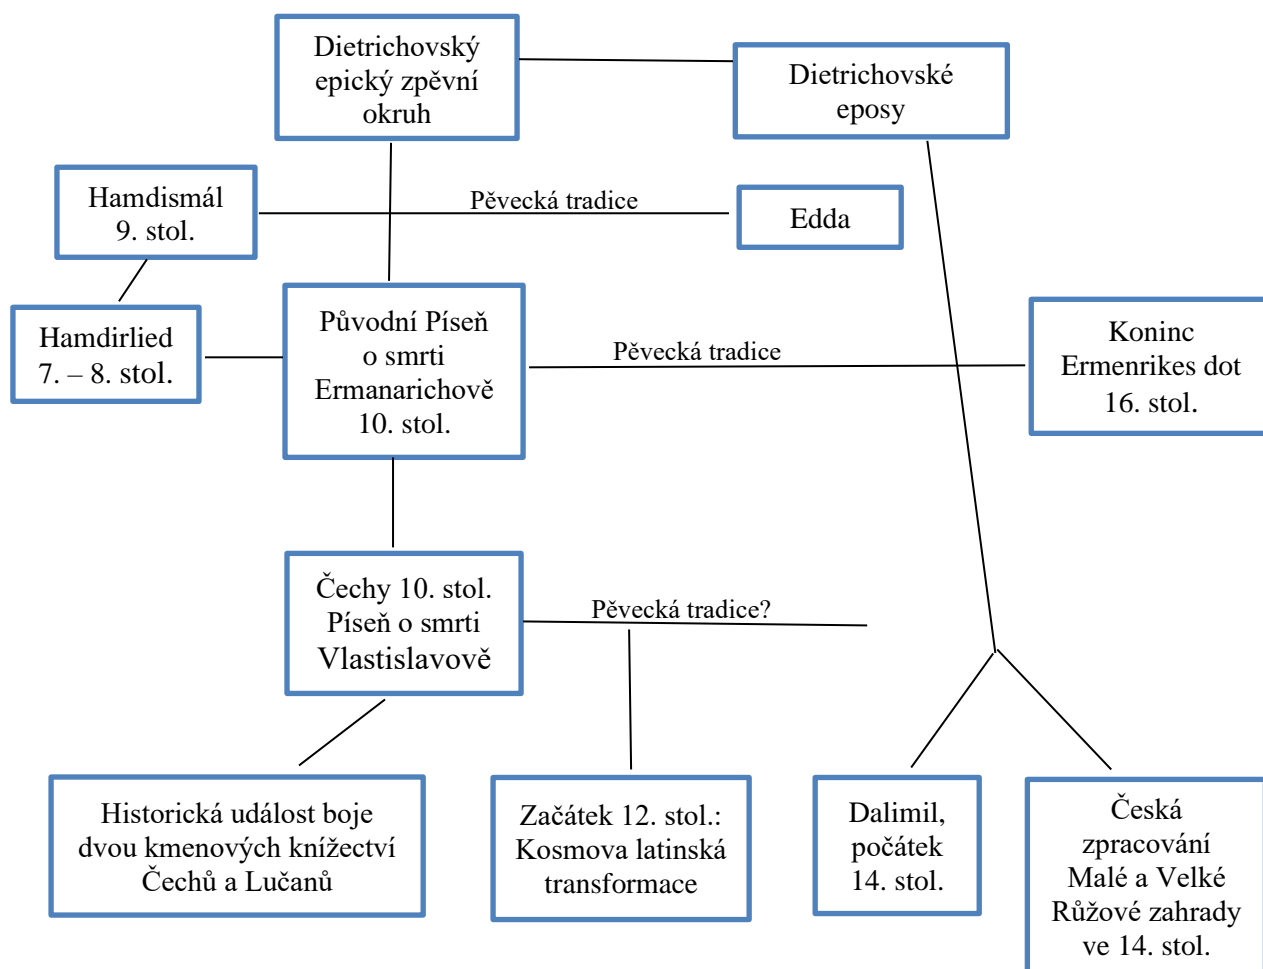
Dietrichovský epický zpěvní okruh

Dietrichovské eposy

Hamdismál 9. stol.

Pěvecká tradice

Edda

Hamdirlied 7. – 8. stol.

Původní Píseň o smrti Ermanarichově 10. stol.

Pěvecká tradice

Koninc Ermenrikes dot 16. stol.

Čechy 10. stol. Píseň o smrti Vlastislavově

Pěvecká tradice?

Historická událost boje dvou kmenových knížectví Čechů a Lučanů

Začátek 12. stol.: Kosmova latinská transformace

Dalimil, počátek 14. stol.

Česká zpracování Malé a Velké Růžové zahrady ve 14. stol.